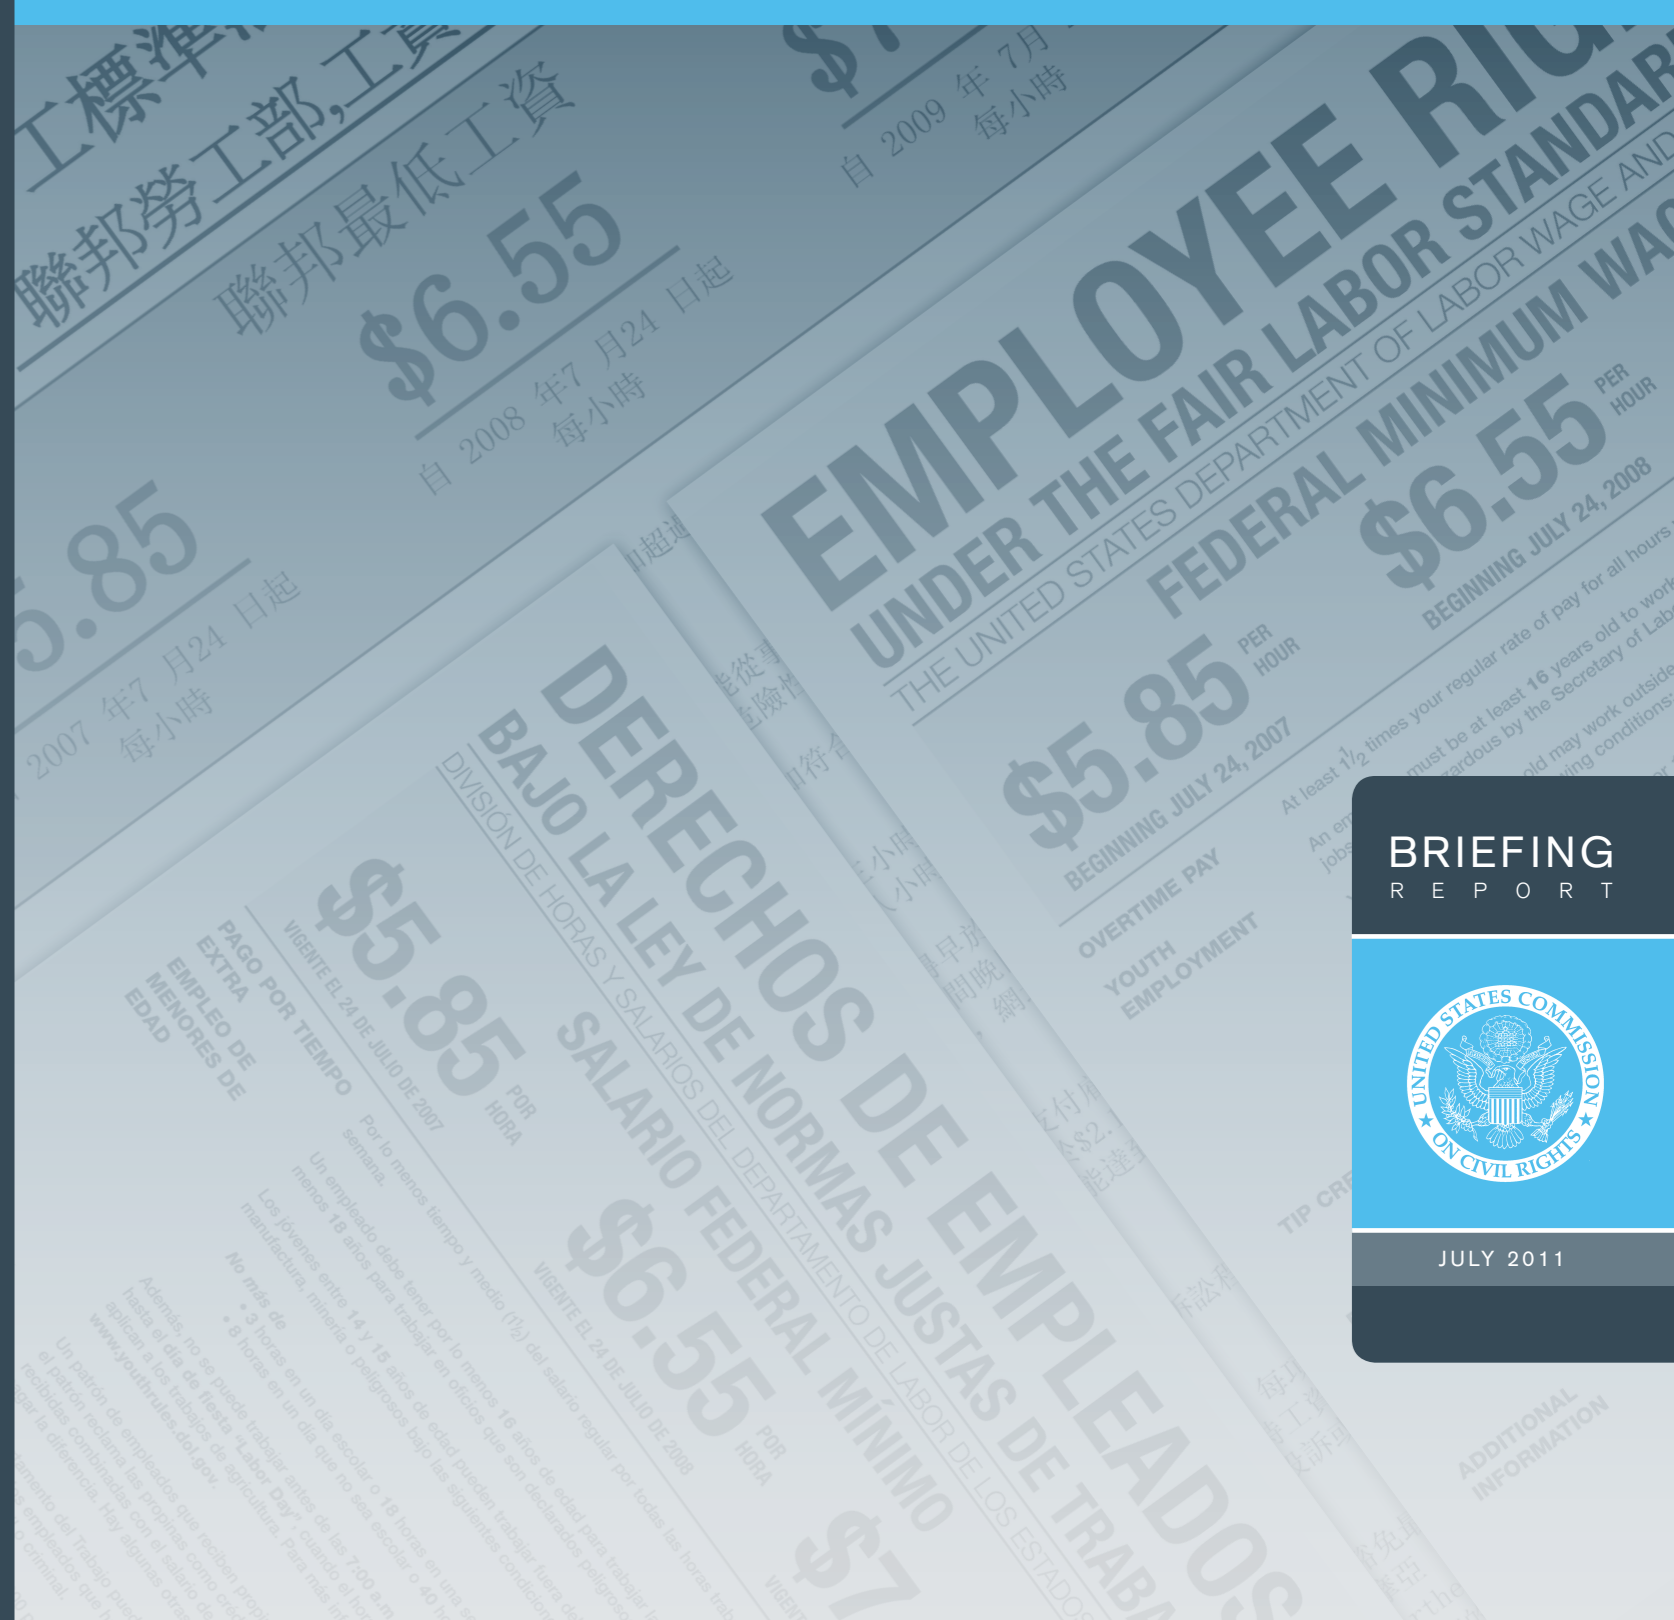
工標準
聯邦勞工部,工資
聯邦最低工資
$6.55
自 2008 年7月24日起
每小時
$7
自 2009 年 7月
每小時
5.85
2007 年7月24日起
每小時

EMPLOYEE RIG
UNDER THE FAIR LABOR STANDAR
THE UNITED STATES DEPARTMENT OF LABOR WAGE AND
FEDERAL MINIMUM WAG
$6.55 PER HOUR
BEGINNING JULY 24, 2008
$5.85 PER HOUR
BEGINNING JULY 24, 2007
OVERTIME PAY
At least 1½ times your regular rate of pay for all hours
YOUTH EMPLOYMENT
must be at least 16 years old to work
hazardous by the Secretary of Lab
TIP CR
ADDITIONAL INFORMATION

DERECHOS DE EMPLEADOS
BAJO LA LEY DE NORMAS JUSTAS DE TRABA
DIVISIÓN DE HORAS Y SALARIOS DEL DEPARTAMENTO DE LABOR DE LOS ESTADOS
SALARIO FEDERAL MÍNIMO
$5.85 POR HORA
VIGENTE EL 24 DE JULIO DE 2007
$6.55 POR HORA
VIGENTE EL 24 DE JULIO DE 2008
$7
PAGO POR TIEMPO EXTRA
Por lo menos tiempo y medio (1½) del salario regular por todas las horas trab
semana.
EMPLEO DE MENORES DE EDAD
Un empleado debe tener por lo menos 16 años de edad para trabajar
menos 18 años para trabajar en oficios que son declarados peligrosos
Los jóvenes entre 14 y 15 años de edad pueden trabajar fuera de
manufactura, minería o peligrosos bajo las siguientes condiciones
No más de
• 3 horas en un día escolar o 18 horas en una
• 8 horas en un día que no sea escolar o 40 h
No se puede trabajar antes de las 7:00 a.m.
hasta el día de fiesta "Labor Day", cuando el h
aplican a los trabajos de agricultura. Para más inf
www.youthrules.dol.gov.
Además, no se puede

BRIEFING
REPORT
UNITED STATES COMMISSION ON CIVIL RIGHTS
JULY 2011